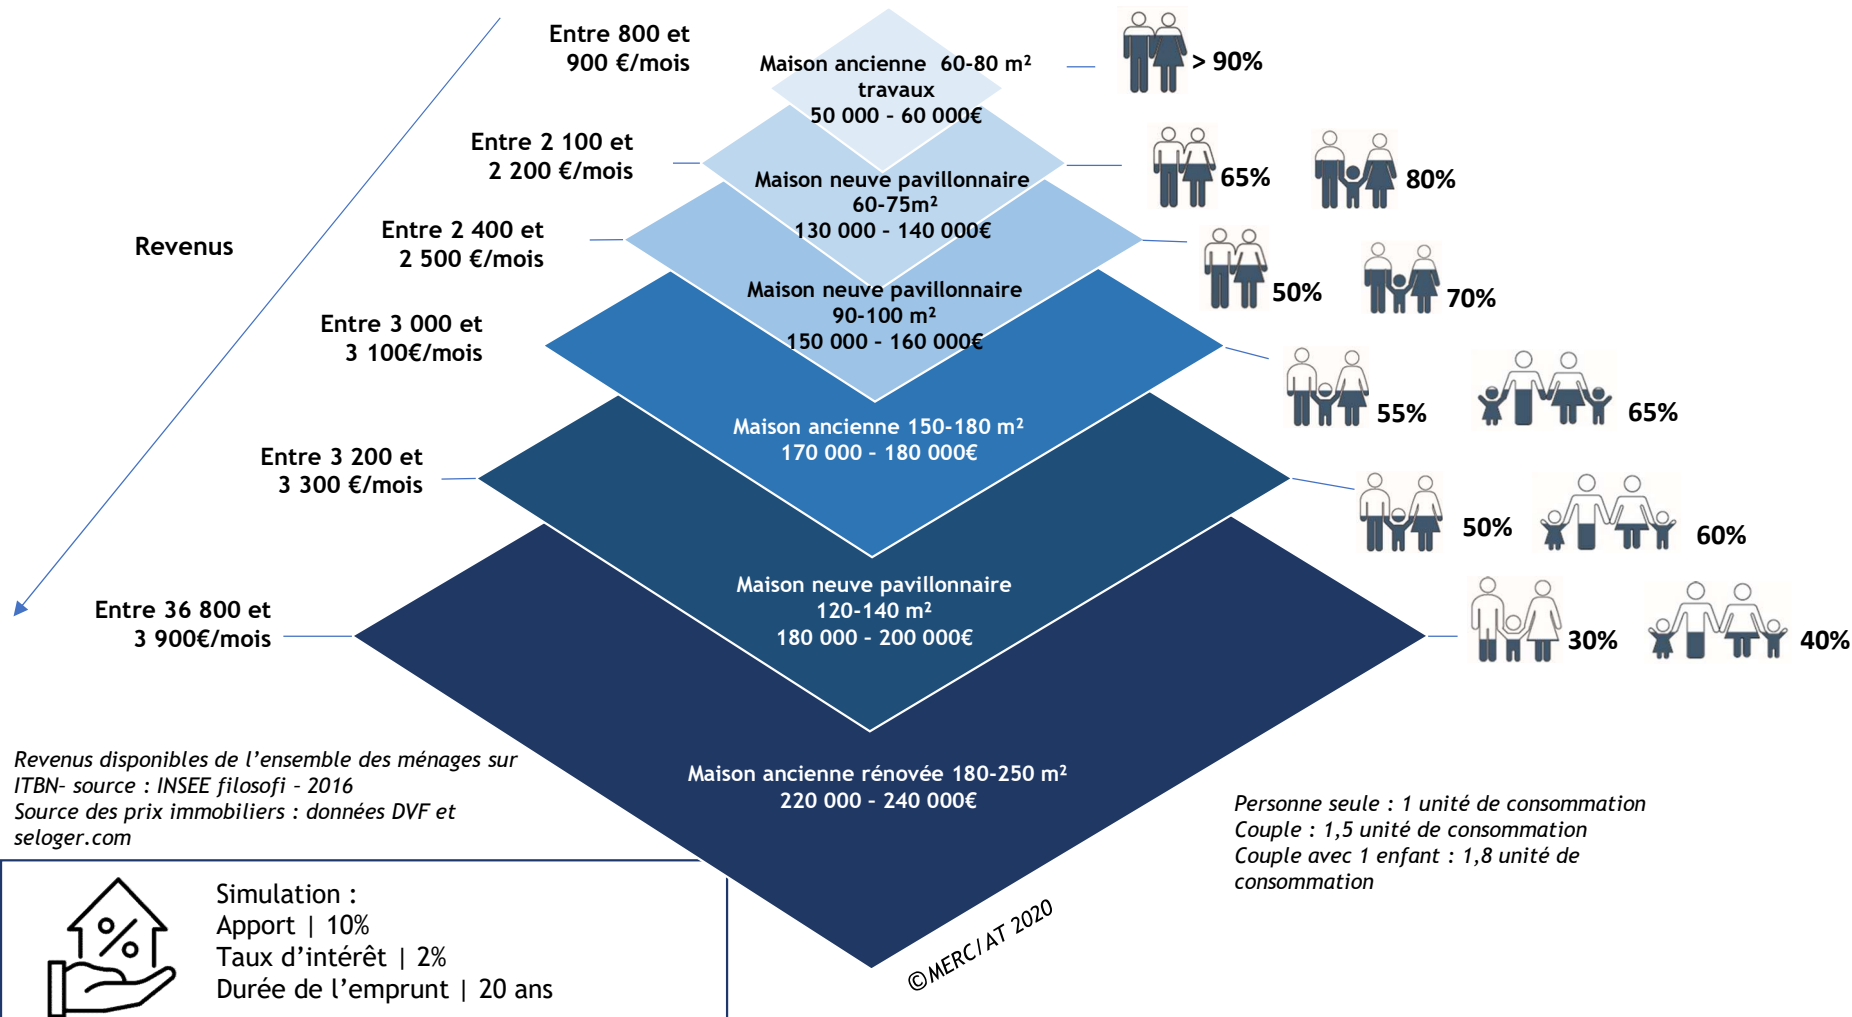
Revenus

Entre 800 et 900 €/mois

Maison ancienne 60-80 m² travaux 50 000 - 60 000€

> 90%

Entre 2 100 et 2 200 €/mois

Maison neuve pavillonnaire 60-75m² 130 000 - 140 000€

65%

80%

Entre 2 400 et 2 500 €/mois

Maison neuve pavillonnaire 90-100 m² 150 000 - 160 000€

50%

70%

Entre 3 000 et 3 100€/mois

Maison ancienne 150-180 m² 170 000 - 180 000€

55%

65%

Entre 3 200 et 3 300 €/mois

Maison neuve pavillonnaire 120-140 m² 180 000 - 200 000€

50%

60%

Entre 36 800 et 3 900€/mois

Maison ancienne rénovée 180-250 m² 220 000 - 240 000€

30%

40%

Revenus disponibles de l'ensemble des ménages sur ITBN- source : INSEE filosofi - 2016
Source des prix immobiliers : données DVF et seloger.com

Personne seule : 1 unité de consommation
Couple : 1,5 unité de consommation
Couple avec 1 enfant : 1,8 unité de consommation

©MERC/AT 2020

Simulation :
Apport | 10%
Taux d'intérêt | 2%
Durée de l'emprunt | 20 ans